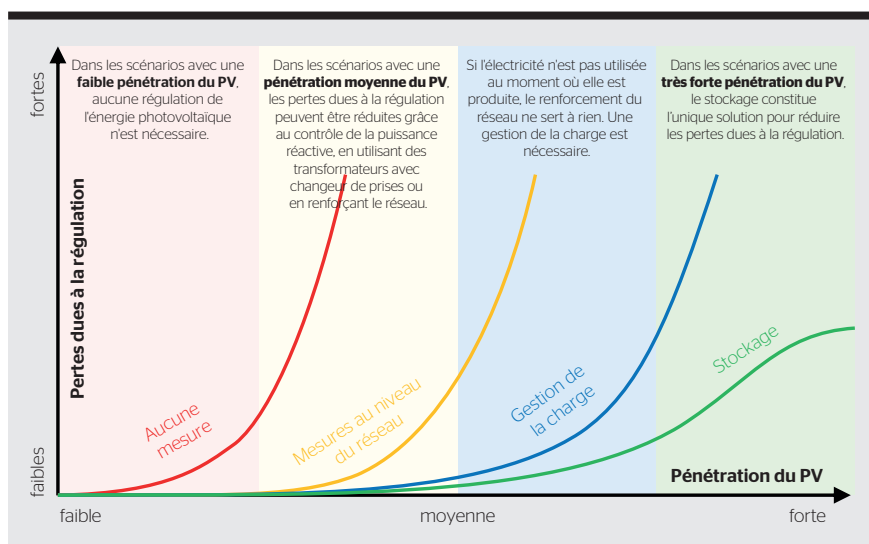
Dans les scénarios avec une **faible pénétration du PV**, aucune régulation de l'énergie photovoltaïque n'est nécessaire.

Dans les scénarios avec une **pénétration moyenne du PV**, les pertes dues à la régulation peuvent être réduites grâce au contrôle de la puissance réactive, en utilisant des transformateurs avec changeur de prises ou en renforçant le réseau.

Si l'électricité n'est pas utilisée au moment où elle est produite, le renforcement du réseau ne sert à rien. Une gestion de la charge est nécessaire.

Dans les scénarios avec une **très forte pénétration du PV**, le stockage constitue l'unique solution pour réduire les pertes dues à la régulation.

fortes

Pertes dues à la régulation

faibles

Aucune mesure

Mesures au niveau du réseau

Gestion de la charge

Stockage

Pénétration du PV

faible

moyenne

forte